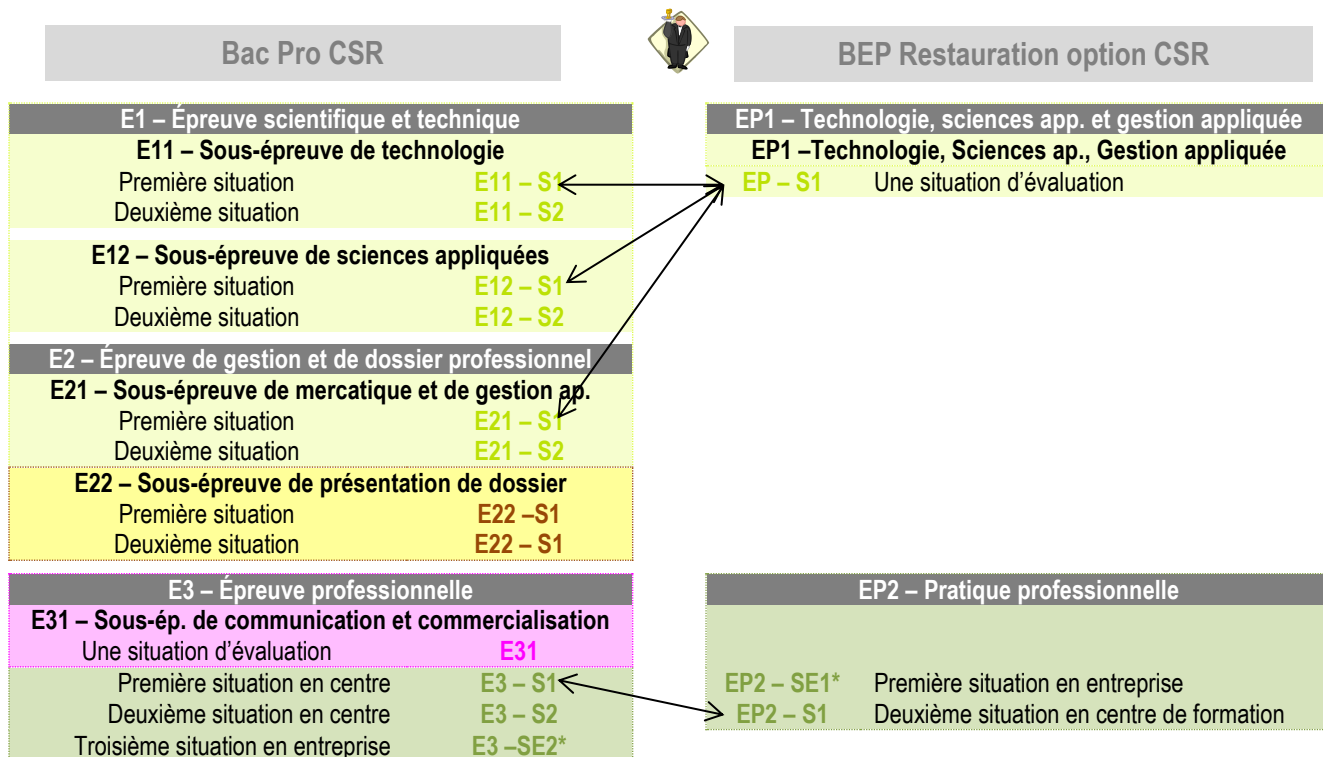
Bac Pro CSR

BEP Restauration option CSR

E1 – Épreuve scientifique et technique

E11 – Sous-épreuve de technologie

Première situation E11 – S1

Deuxième situation E11 – S2

E12 – Sous-épreuve de sciences appliquées

Première situation E12 – S1

Deuxième situation E12 – S2

E2 – Épreuve de gestion et de dossier professionnel

E21 – Sous-épreuve de mercatique et de gestion ap.

Première situation E21 – S1

Deuxième situation E21 – S2

E22 – Sous-épreuve de présentation de dossier

Première situation E22 –S1

Deuxième situation E22 – S1

E3 – Épreuve professionnelle

E31 – Sous-ép. de communication et commercialisation

Une situation d'évaluation E31

Première situation en centre E3 – S1

Deuxième situation en centre E3 – S2

Troisième situation en entreprise E3 –SE2*

EP1 – Technologie, sciences app. et gestion appliquée

EP1 –Technologie, Sciences ap., Gestion appliquée

EP – S1 Une situation d'évaluation

EP2 – Pratique professionnelle

EP2 – SE1* Première situation en entreprise

EP2 – S1 Deuxième situation en centre de formation